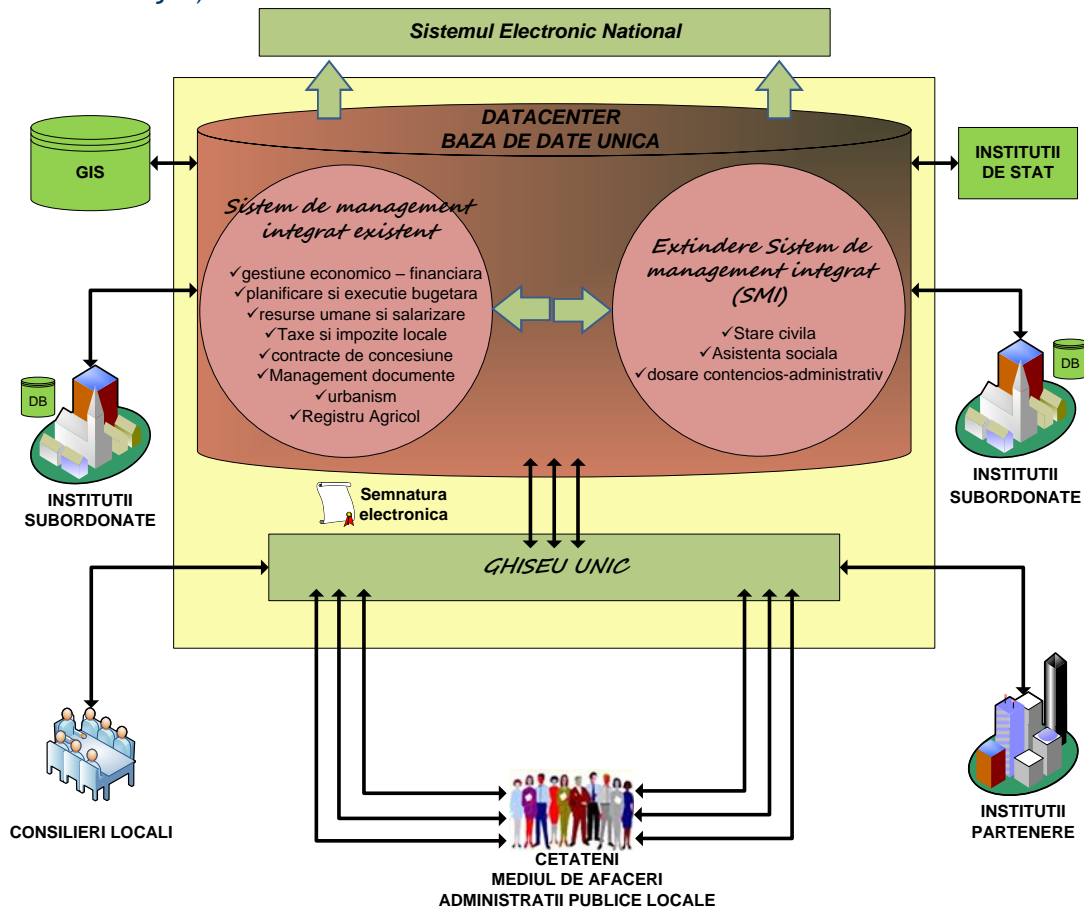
Sistemul Electronic National

DATACENTER
BAZA DE DATE UNICA

GIS

INSTITUTII DE STAT

Sistem de management integrat existent

✓gestiune economico – financiara
✓planificare si executie bugetara
✓resurse umane si salarizare
✓Taxe si impozite locale
✓contracte de concesiune
✓Management documente
✓urbanism
✓Registru Agricol

Extindere Sistem de management integrat (SMI)

✓Stare civila
✓Asistenta sociala
✓dosare contencios-administrativ

DB

INSTITUTII SUBORDONATE

DB

INSTITUTII SUBORDONATE

Semnatura electronica

GHISEU UNIC

CONSILIERI LOCALI

INSTITUTII PARTENERE

CETATENI
MEDIUL DE AFACERI
ADMINISTRATII PUBLICE LOCALE